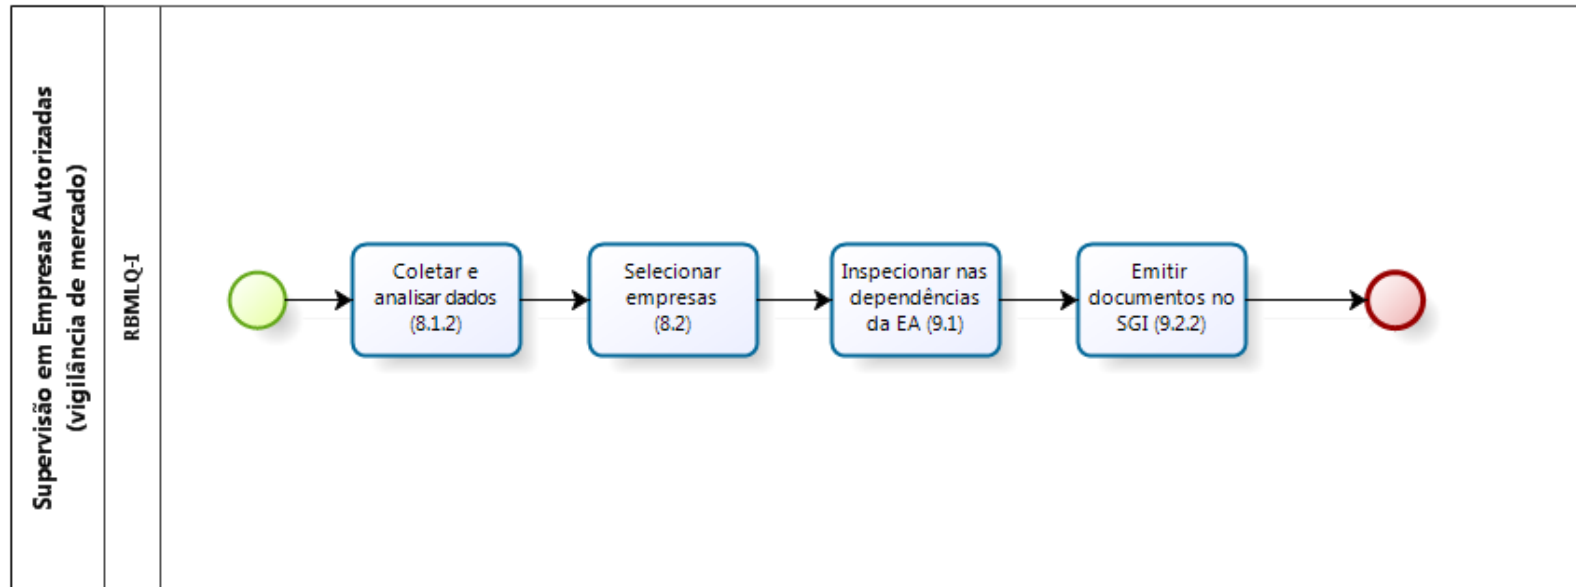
Supervisão em Empresas Autorizadas (vigilância de mercado)

RBMLQ-I

Coletar e analisar dados (8.1.2)

Selecionar empresas (8.2)

Inspecionar nas dependências da EA (9.1)

Emitir documentos no SGI (9.2.2)